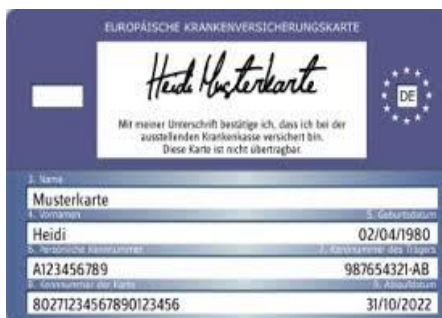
EUROPÄISCHE KRANKENVERSICHERUNGSKARTE

Heidi Musterkarte

Mit meiner Unterschrift bestätige ich, dass ich bei der ausstellenden Krankenkasse versichert bin. Diese Karte ist nicht übertragbar.

DE

3. Name
Musterkarte
4. Vornamen
5. Geburtsdatum
Heidi
02/04/1980
6. Persönliche Kennnummer
7. Kennnummer des Trägers
A123456789
987654321-AB
8. Kennnummer der Karte
9. Ablaufdatum
80271234567890123456
31/10/2022